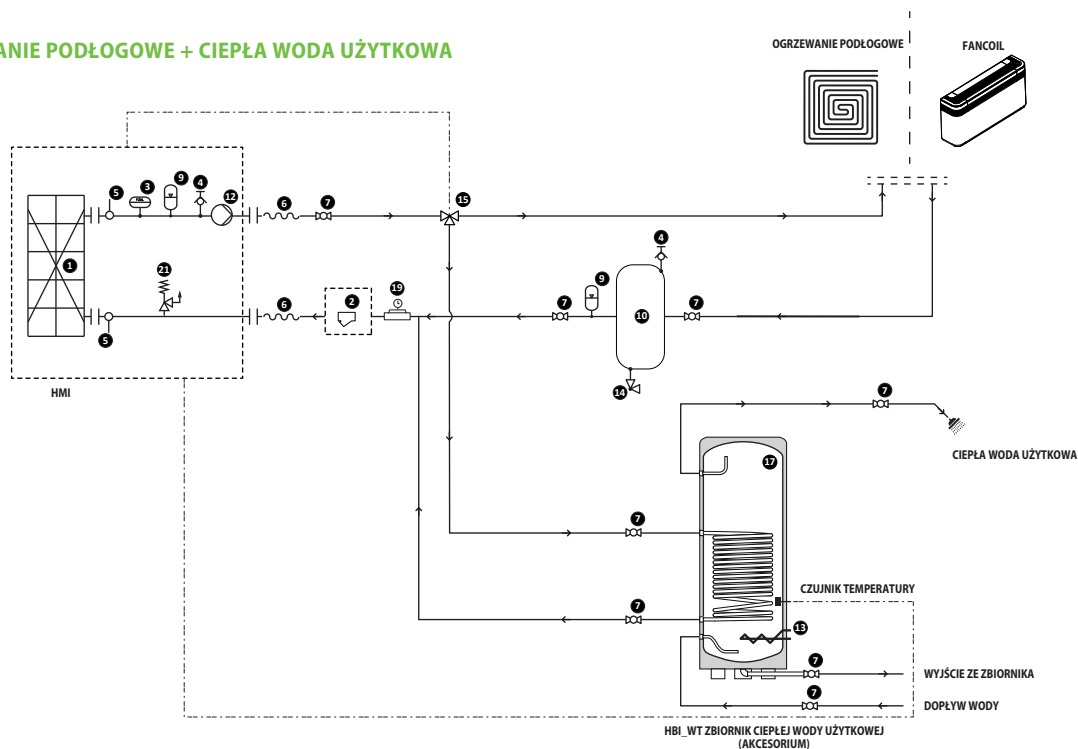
ANIE PODŁOGOWE + CIEPŁA WODA UŻYTKOWA

OGRZEWANIE PODŁOGOWE

FANCOIL

5 3 9 4 12 6 7 15

1

21

4

9

7 10 7

6 2 19

5

14

HMI

7

CIEPŁA WODA UŻYTKOWA

17

7

CZUJNIK TEMPERATURY

7

13

7

WYJŚCIE ZE ZBIORNIKA

7

DOPŁYW WODY

HBI_WT ZBIORNIK CIEPŁEJ WODY UŻYTKOWEJ (AKCESORIUM)